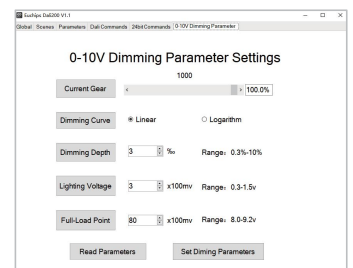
Euchips Dali200 V1.1

Global Scenes Parameters Dali Commands 24bit Commands 0-10V Dimming Parameter

0-10V Dimming Parameter Settings

Current Gear

1000

100.0%

Dimming Curve

Linear

Logarithm

Dimming Depth

3

‰

Range：0.3%-10%

Lighting Voltage

3

x100mv

Range：0.3-1.5v

Full-Load Point

80

x100mv

Range：8.0-9.2v

Read Parameters

Set Diming Parameters